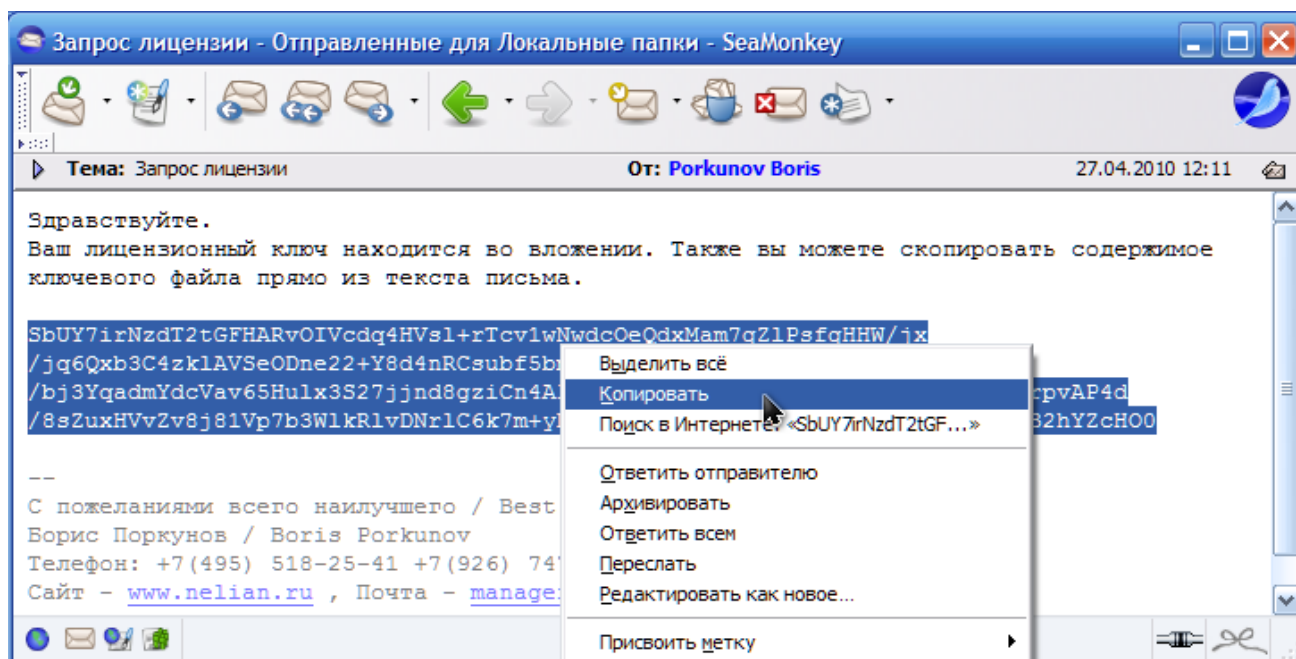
Запрос лицензии - Отправленные для Локальные папки - SeaMonkey

Тема: Запрос лицензии От: Porkunov Boris 27.04.2010 12:11

Здравствуйте.
Ваш лицензионный ключ находится во вложении. Также вы можете скопировать содержимое ключевого файла прямо из текста письма.

SbUY7irNzdT2tGFHARvOIVcdq4HVsl+rTcv1wNwdcOeQdxMam7gZlPsfgHHW/jx
/jq6Qxb3C4zklAVSeODne22+Y8d4nRCsubf5b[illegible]
/bj3YqadmYdcVav65Hulx3S27jjnd8gziCn4A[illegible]cpvAP4d
/8sZuxHVvZv8j81Vp7b3WlkRlvDNrlC6k7m+y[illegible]82hYZcHO0

--
С пожеланиями всего наилучшего / Best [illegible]
Борис Поркунов / Boris Porkunov
Телефон: +7(495) 518-25-41 +7(926) 74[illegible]
Сайт - www.nelian.ru , Почта - manage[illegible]

Выделить всё
Копировать
Поиск в Интернете: «SbUY7irNzdT2tGF...»
Ответить отправителю
Архивировать
Ответить всем
Переслать
Редактировать как новое...
Присвоить метку